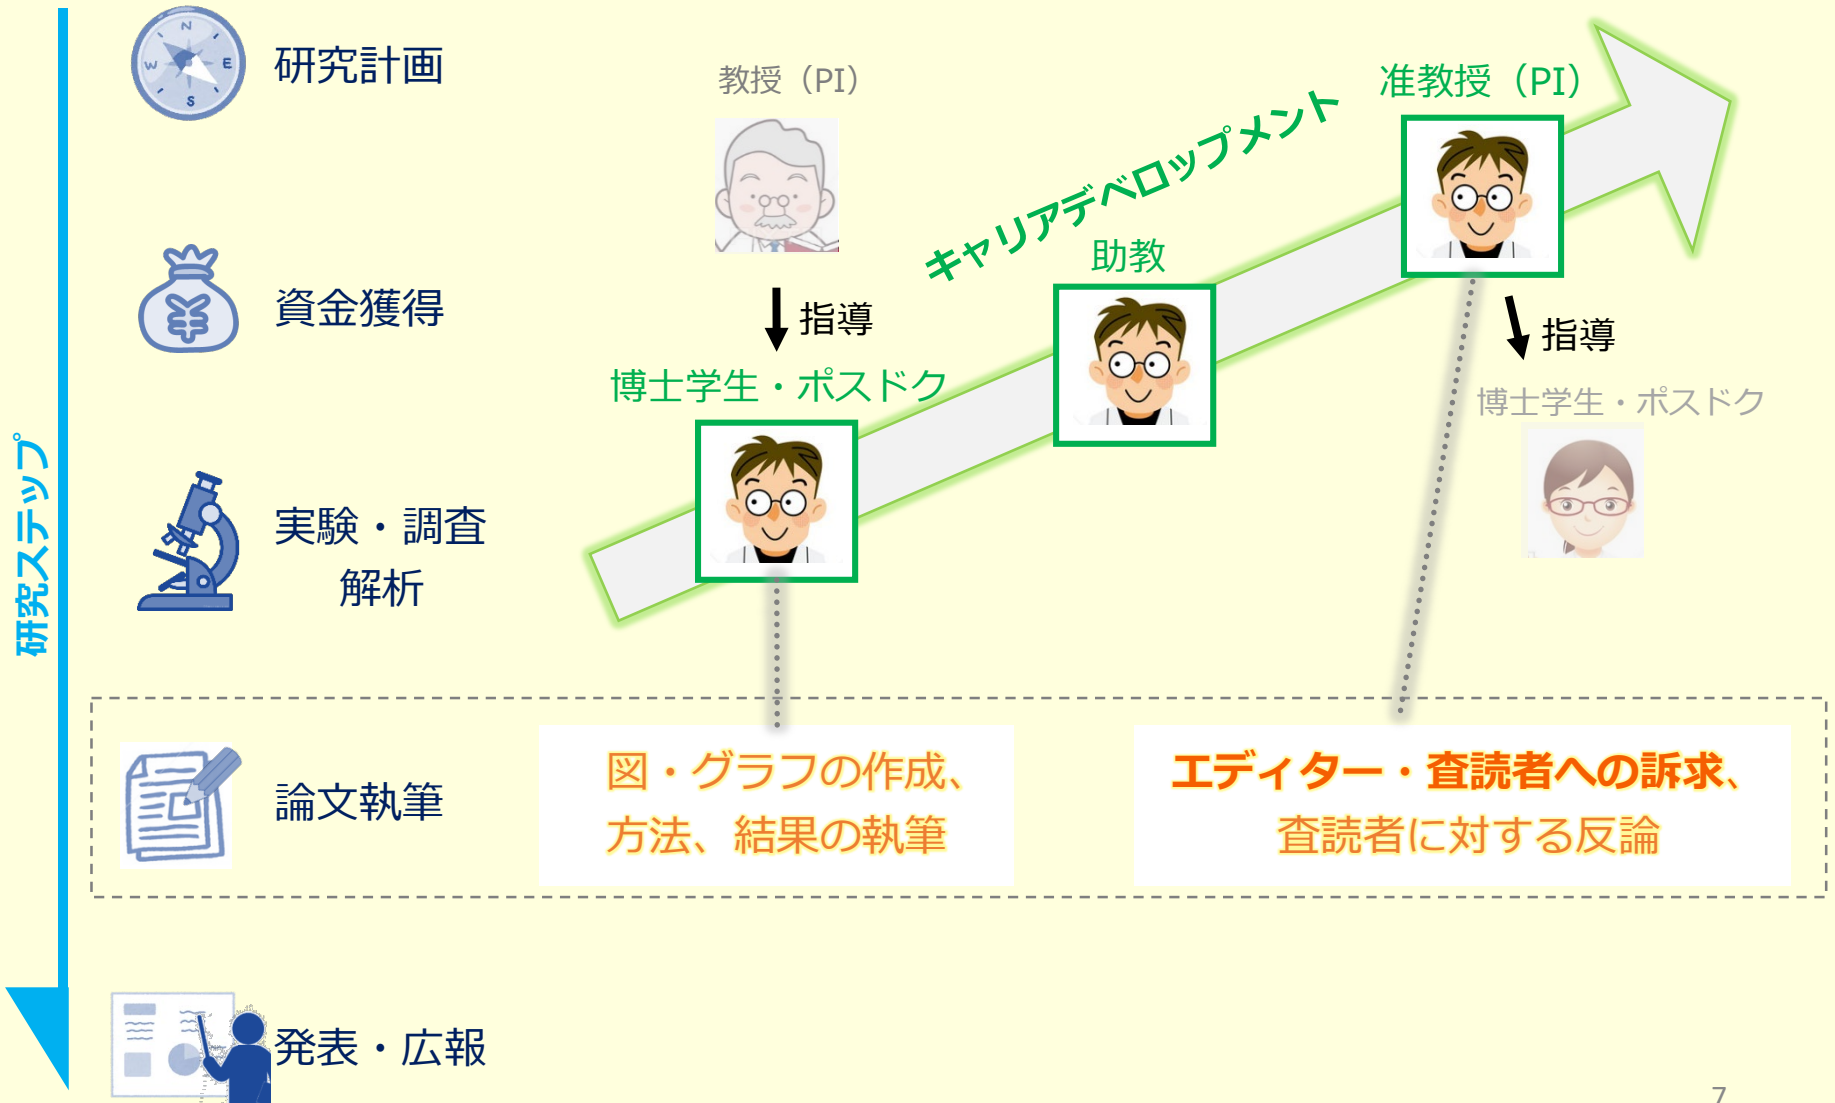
研究ステップ

研究計画

資金獲得

実験・調査
解析

論文執筆

発表・広報

教授（PI）

指導

博士学生・ポスドク

キャリアデベロップメント

助教

准教授（PI）

指導

博士学生・ポスドク

図・グラフの作成、
方法、結果の執筆

エディター・査読者への訴求、
査読者に対する反論

7